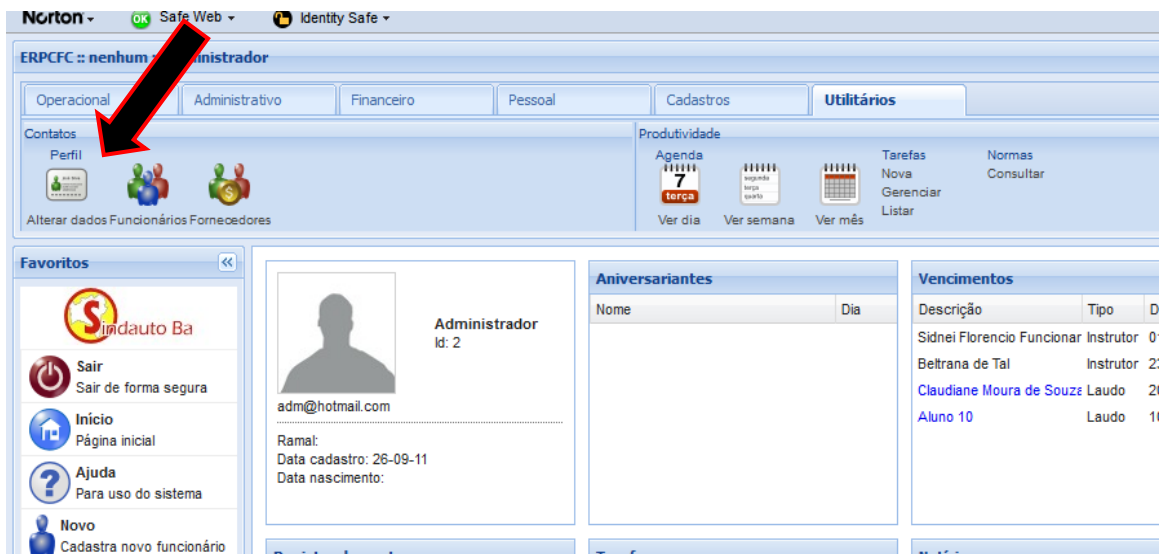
Norton ▾ OK Safe Web ▾ Identity Safe ▾

ERPCFC :: nenhum :: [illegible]nistrador

Operacional | Administrativo | Financeiro | Pessoal | Cadastros | Utilitários

Contatos
Perfil
Alterar dados Funcionários Fornecedores

Produtividade
Agenda
7 terça
Ver dia
segunda terça quarta
Ver semana
Ver mês
Tarefas
Nova
Gerenciar
Listar
Normas
Consultar

Favoritos

Sindauto Ba

Sair
Sair de forma segura

Início
Página inicial

Ajuda
Para uso do sistema

Novo
Cadastra novo funcionário

Administrador
Id: 2

adm@hotmail.com

Ramal:
Data cadastro: 26-09-11
Data nascimento:

Aniversariantes

| Nome | Dia |
|---|---|

Vencimentos

| Descrição | Tipo | D |
|---|---|---|
| Sidnei Florencio Funcionar | Instrutor | 0 |
| Beltrana de Tal | Instrutor | 2 |
| Claudiane Moura de Souza | Laudo | 2 |
| Aluno 10 | Laudo | 1 |